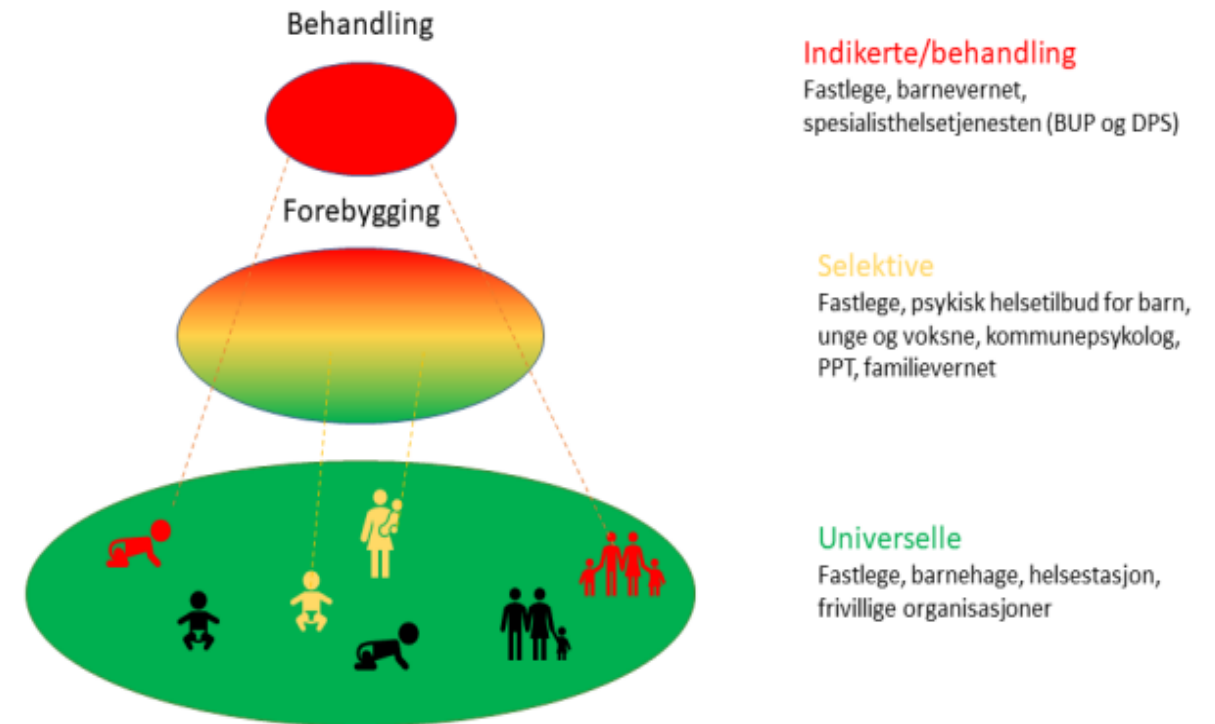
Behandling

Forebygging

Indikerte/behandling
Fastlege, barnevernet, spesialisthelsetjenesten (BUP og DPS)

Selektive
Fastlege, psykisk helsetilbud for barn, unge og voksne, kommunepsykolog, PPT, familievernet

Universelle
Fastlege, barnehage, helsestasjon, frivillige organisasjoner